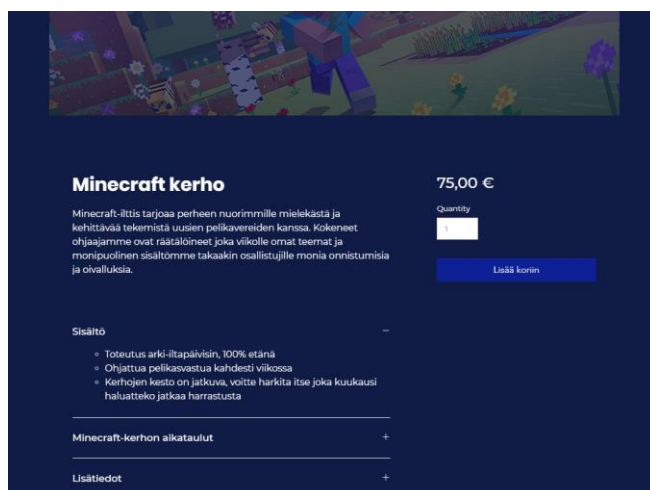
Minecraft kerho

Minecraft-illtis tarjoaa perheen nuorimmille mielekästä ja kehittävää tekemistä uusien pelikavereiden kanssa. Kokeneet ohjaajamme ovat räätälöineet joka viikolle omat teemat ja monipuolinen sisältömme takaakin osallistujille monia onnistumisia ja oivalluksia.

75,00 €

Quantity

1

Lisää koriin

Sisältö

−

- Toteutus arki-iltapäivisin, 100% etänä
- Ohjattua pelikasvastua kahdesti viikossa
- Kerhojen kesto on jatkuva, voitte harkita itse joka kuukausi haluatteko jatkaa harrastusta

Minecraft-kerhon aikataulut

+

Lisätiedot

+